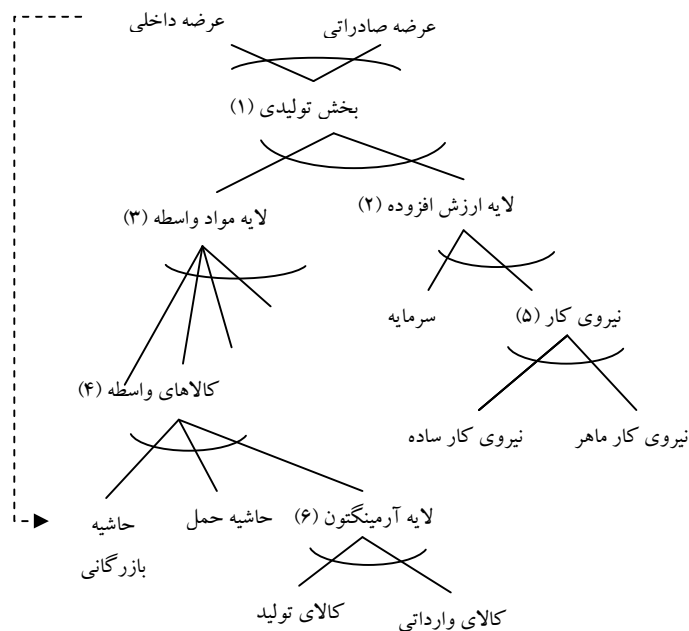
عرضه داخلی
عرضه صادراتی
بخش تولیدی (۱)
لایه مواد واسطه (۳)
لایه ارزش افزوده (۲)
سرمایه
نیروی کار (۵)
کالاهای واسطه (۴)
نیروی کار ساده
نیروی کار ماهر
حاشیه بازرگانی
حاشیه حمل
لایه آرمینگتون (۶)
کالای تولید
کالای وارداتی